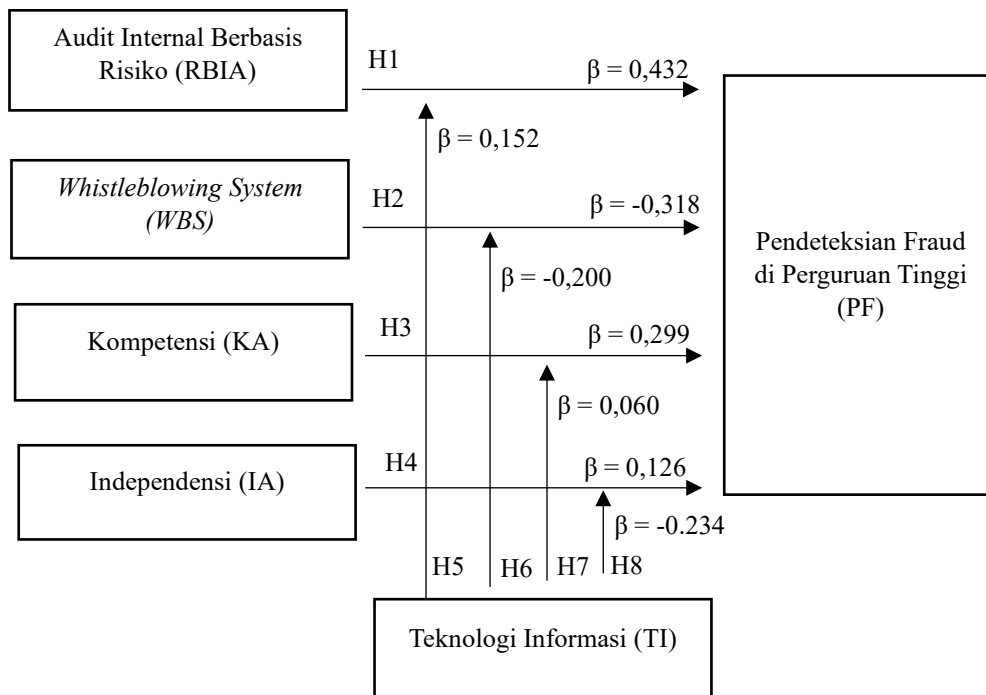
Audit Internal Berbasis Risiko (RBIA)

H1

$\beta$ = 0,432

$\beta$ = 0,152

Whistleblowing System (WBS)

H2

$\beta$ = -0,318

$\beta$ = -0,200

Pendeteksian Fraud di Perguruan Tinggi (PF)

Kompetensi (KA)

H3

$\beta$ = 0,299

$\beta$ = 0,060

Independensi (IA)

H4

$\beta$ = 0,126

$\beta$ = -0.234

H5

H6

H7

H8

Teknologi Informasi (TI)